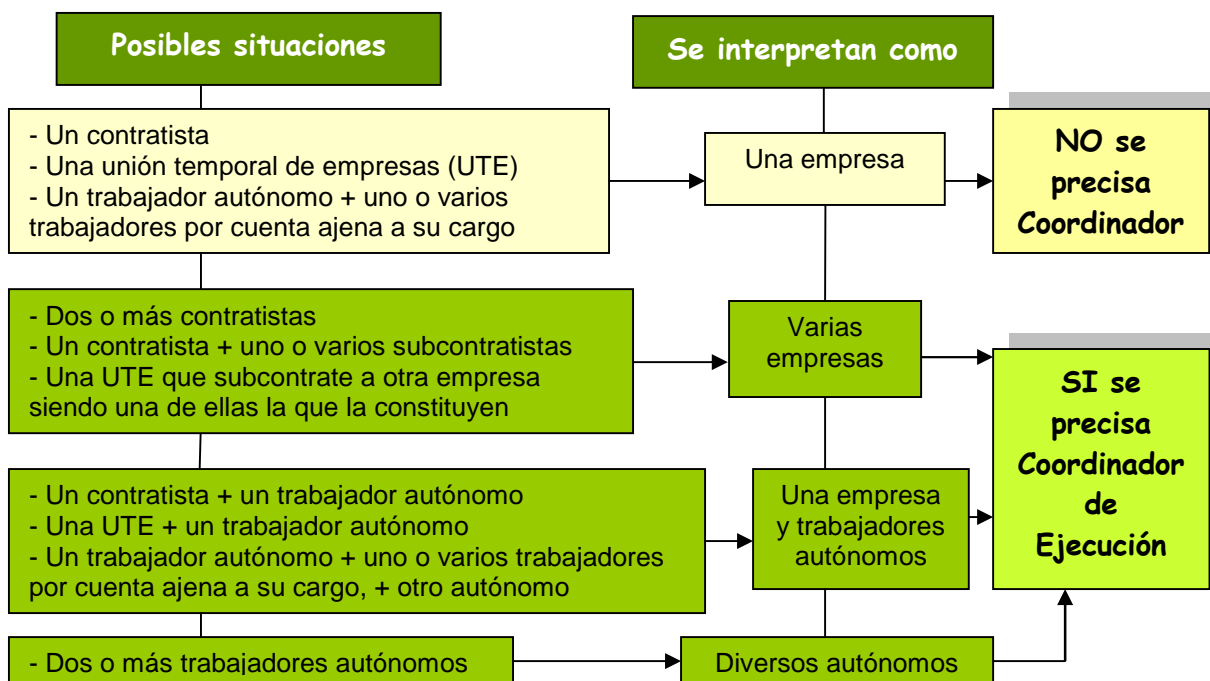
Posibles situaciones

Se interpretan como

- Un contratista
- Una unión temporal de empresas (UTE)
- Un trabajador autónomo + uno o varios trabajadores por cuenta ajena a su cargo

Una empresa

NO se precisa Coordinador

- Dos o más contratistas
- Un contratista + uno o varios subcontratistas
- Una UTE que subcontrate a otra empresa siendo una de ellas la que la constituyen

Varias empresas

SI se precisa Coordinador de Ejecución

- Un contratista + un trabajador autónomo
- Una UTE + un trabajador autónomo
- Un trabajador autónomo + uno o varios trabajadores por cuenta ajena a su cargo, + otro autónomo

Una empresa y trabajadores autónomos

- Dos o más trabajadores autónomos

Diversos autónomos